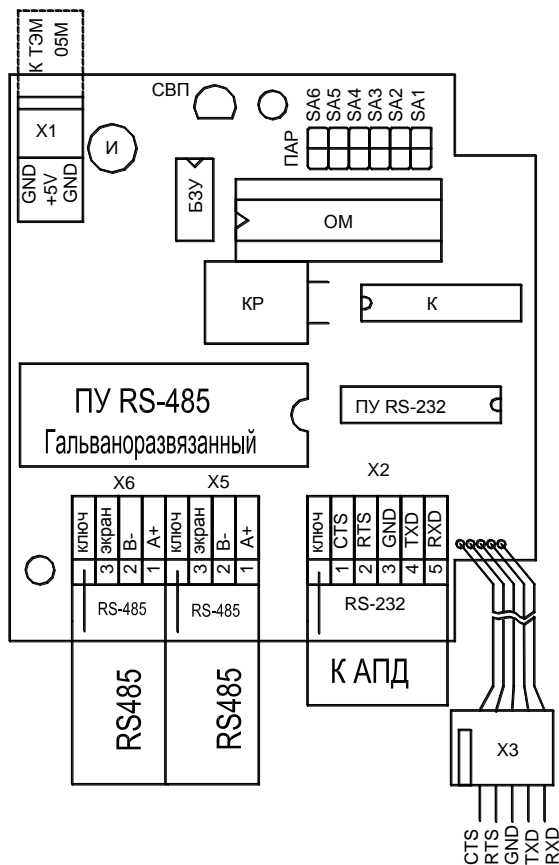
К ТЭМ 05М

X1

GND +5V GND

И

СВП

SA6 SA5 SA4 SA3 SA2 SA1

ПАР

БЗУ

ОМ

КР

К

ПУ RS-485
Гальваноразвязанный

ПУ RS-232

X6

X5

X2

ключ | экран | В- | А+
— | 3 | 2 | 1

ключ | экран | В- | А+
— | 3 | 2 | 1

ключ | CTS | RTS | GND | TXD | RXD
— | 1 | 2 | 3 | 4 | 5

RS-485

RS-485

RS-232

RS485

RS485

К АПД

X3

CTS RTS GND TXD RXD